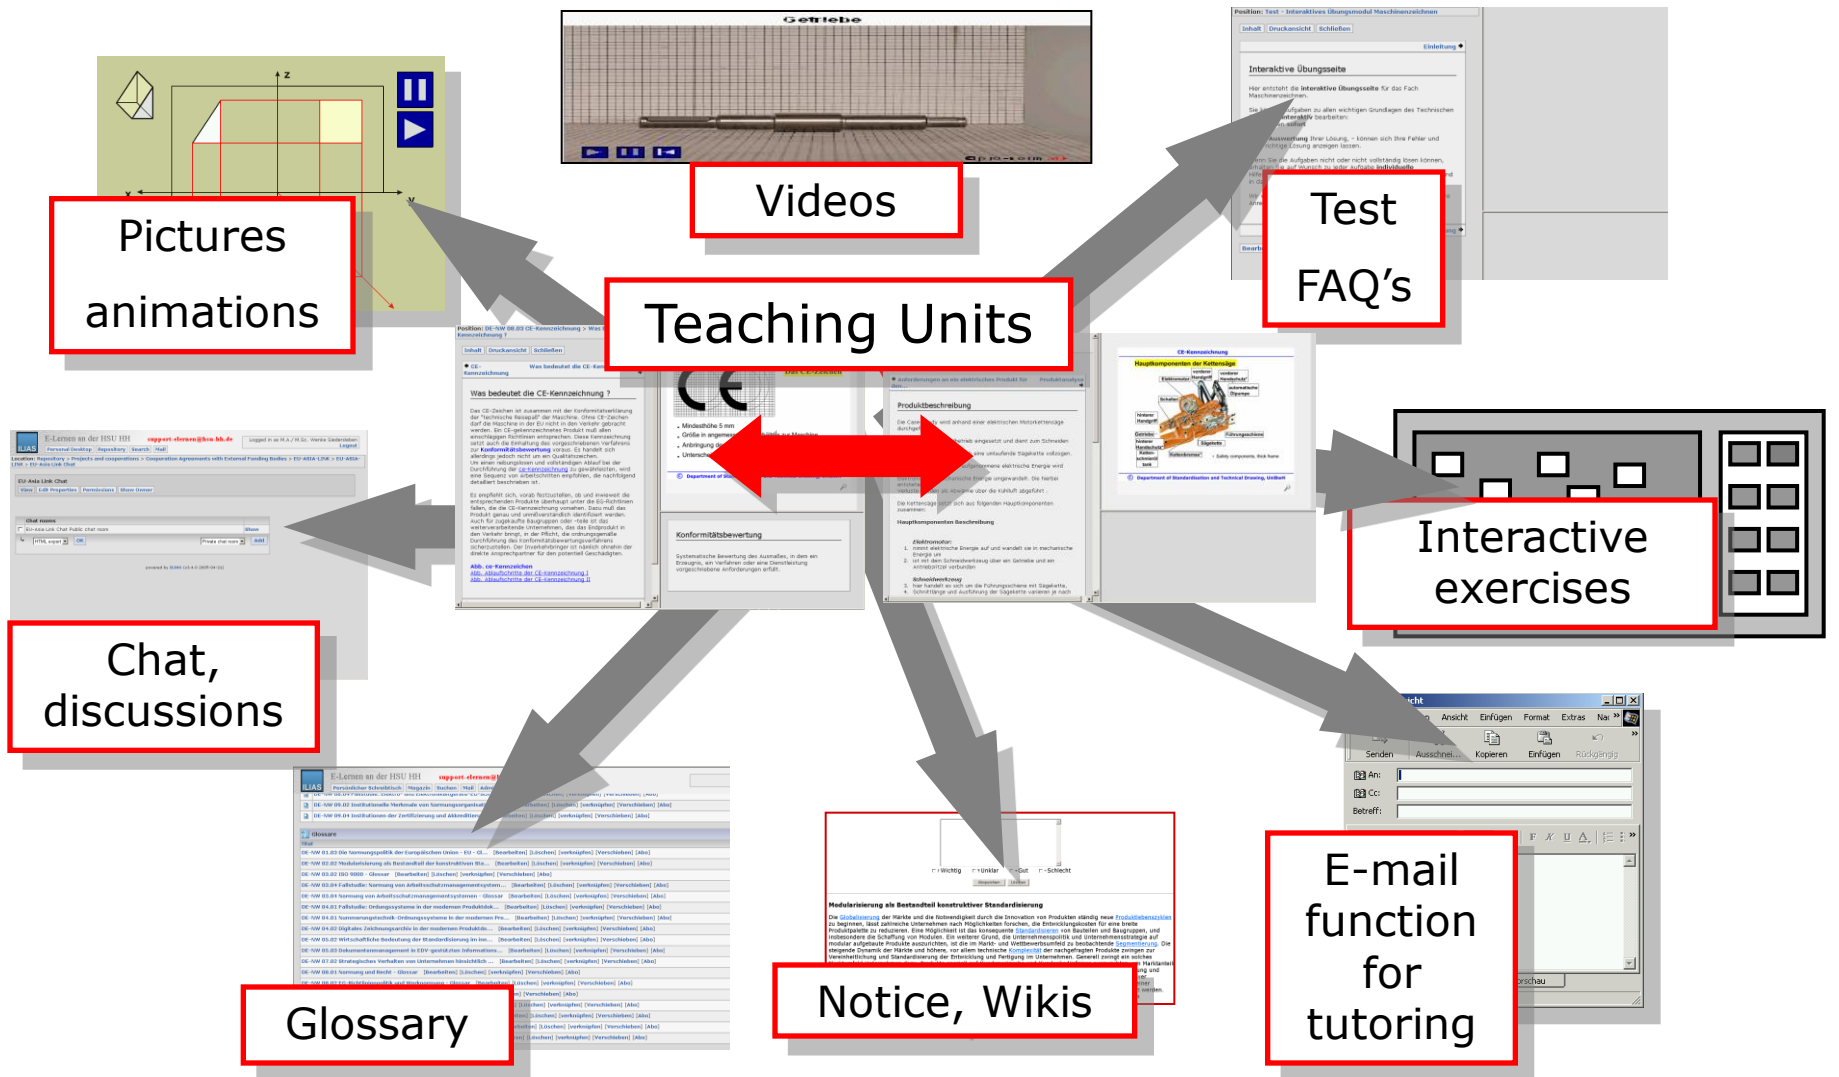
Getriebe

Videos

Pictures

animations

Teaching Units

Test

FAQ's

Interactive exercises

Chat, discussions

Glossary

Notice, Wikis

E-mail function for tutoring

Was bedeutet die CE-Kennzeichnung ?

Konformitätsbewertung

Produktbeschreibung

Hauptkomponenten der Kettensäge

Interaktive Übungsseite

Modularisierung als Bestandteil konstruktiver Standardisierung

E-Lernen an der HSU HH

Senden

Kopieren

Einfügen

An:

Cc:

Betreff: